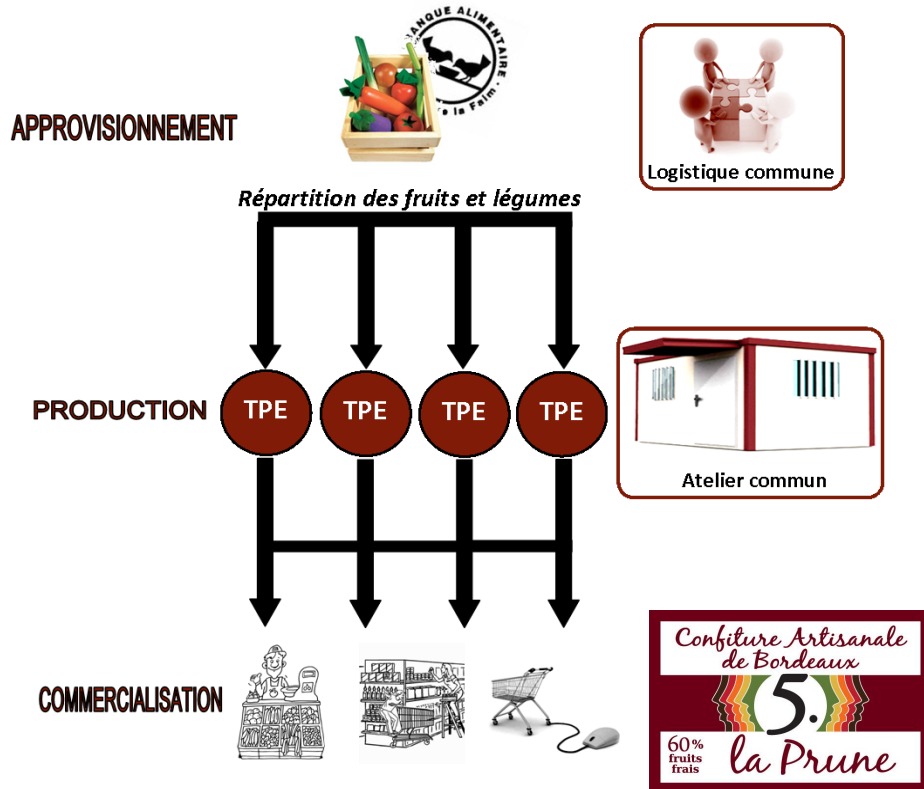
APPROVISIONNEMENT

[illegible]ANQUE ALIMENTAIRE
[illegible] la Faim

Logistique commune

Répartition des fruits et légumes

PRODUCTION

TPE TPE TPE TPE

Atelier commun

COMMERCIALISATION

Confiture Artisanale de Bordeaux

5.

60% fruits frais

la Prune